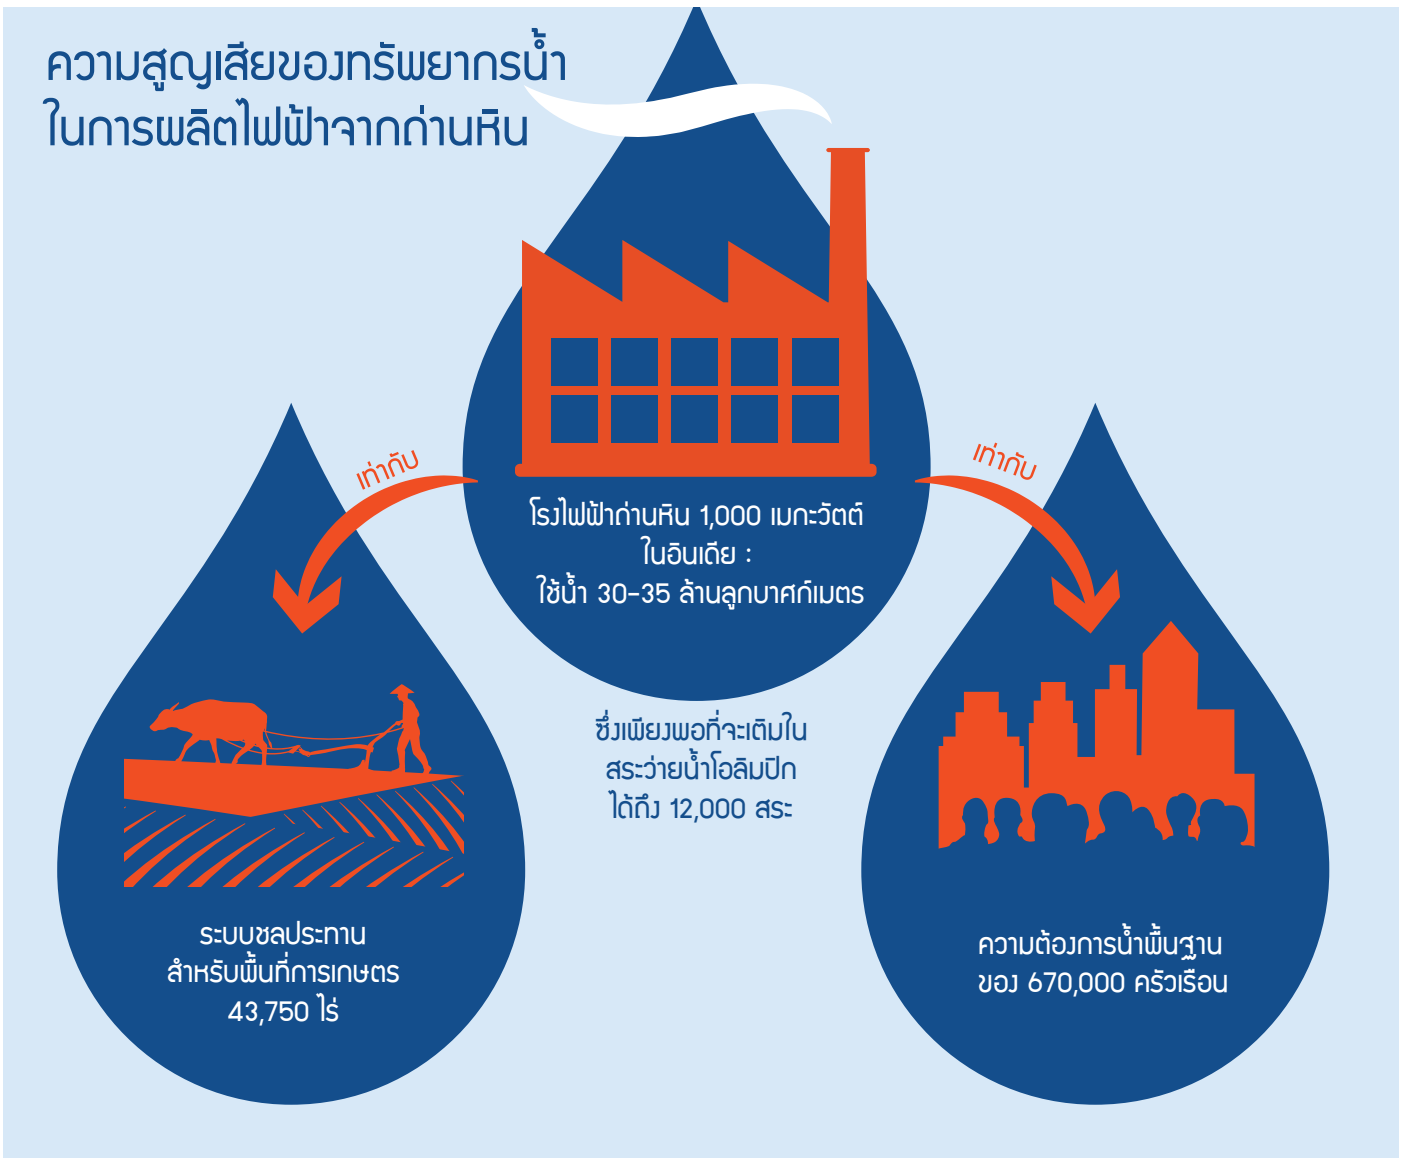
ความสูญเสียของทรัพยากรน้ำ
ในการผลิตไฟฟ้าจากถ่านหิน

เท่ากับ

เท่ากับ

โรงไฟฟ้าถ่านหิน 1,000 เมกะวัตต์
ในอินเดีย :
ใช้น้ำ 30-35 ล้านลูกบาศก์เมตร

ซึ่งเพียงพอที่จะเติมใน
สระว่ายน้ำโอลิมปิก
ได้ถึง 12,000 สระ

ระบบชลประทาน
สำหรับพื้นที่การเกษตร
43,750 ไร่

ความต้องการน้ำพื้นฐาน
ของ 670,000 ครัวเรือน